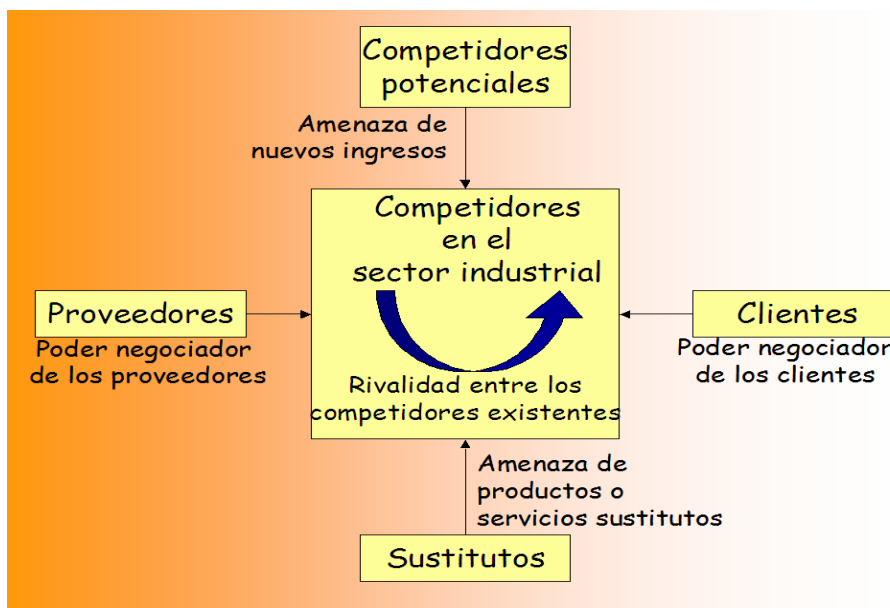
Competidores potenciales

Amenaza de nuevos ingresos

Competidores en el sector industrial

Rivalidad entre los competidores existentes

Proveedores

Poder negociador de los proveedores

Clientes

Poder negociador de los clientes

Amenaza de productos o servicios sustitutos

Sustitutos